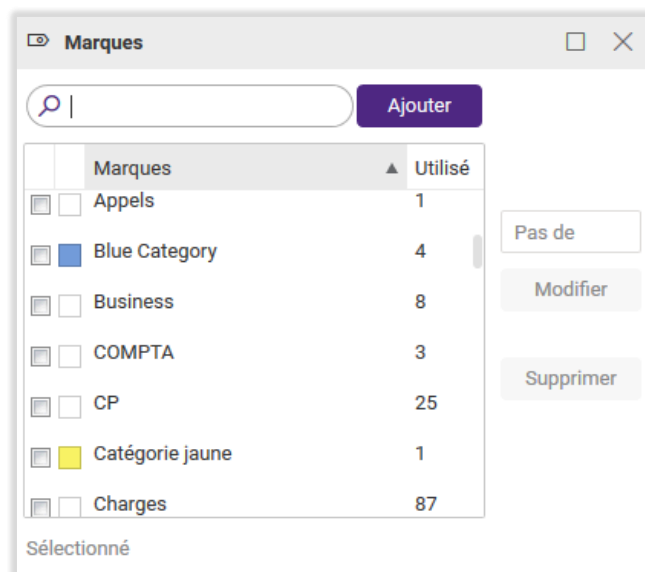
Marques

Ajouter

| | | Marques ▲ | Utilisé |
|---|---|---|---|
| | | Appels | 1 |
| | | Blue Category | 4 |
| | | Business | 8 |
| | | COMPTA | 3 |
| | | CP | 25 |
| | | Catégorie jaune | 1 |
| | | Charges | 87 |

Pas de

Modifier

Supprimer

Sélectionné